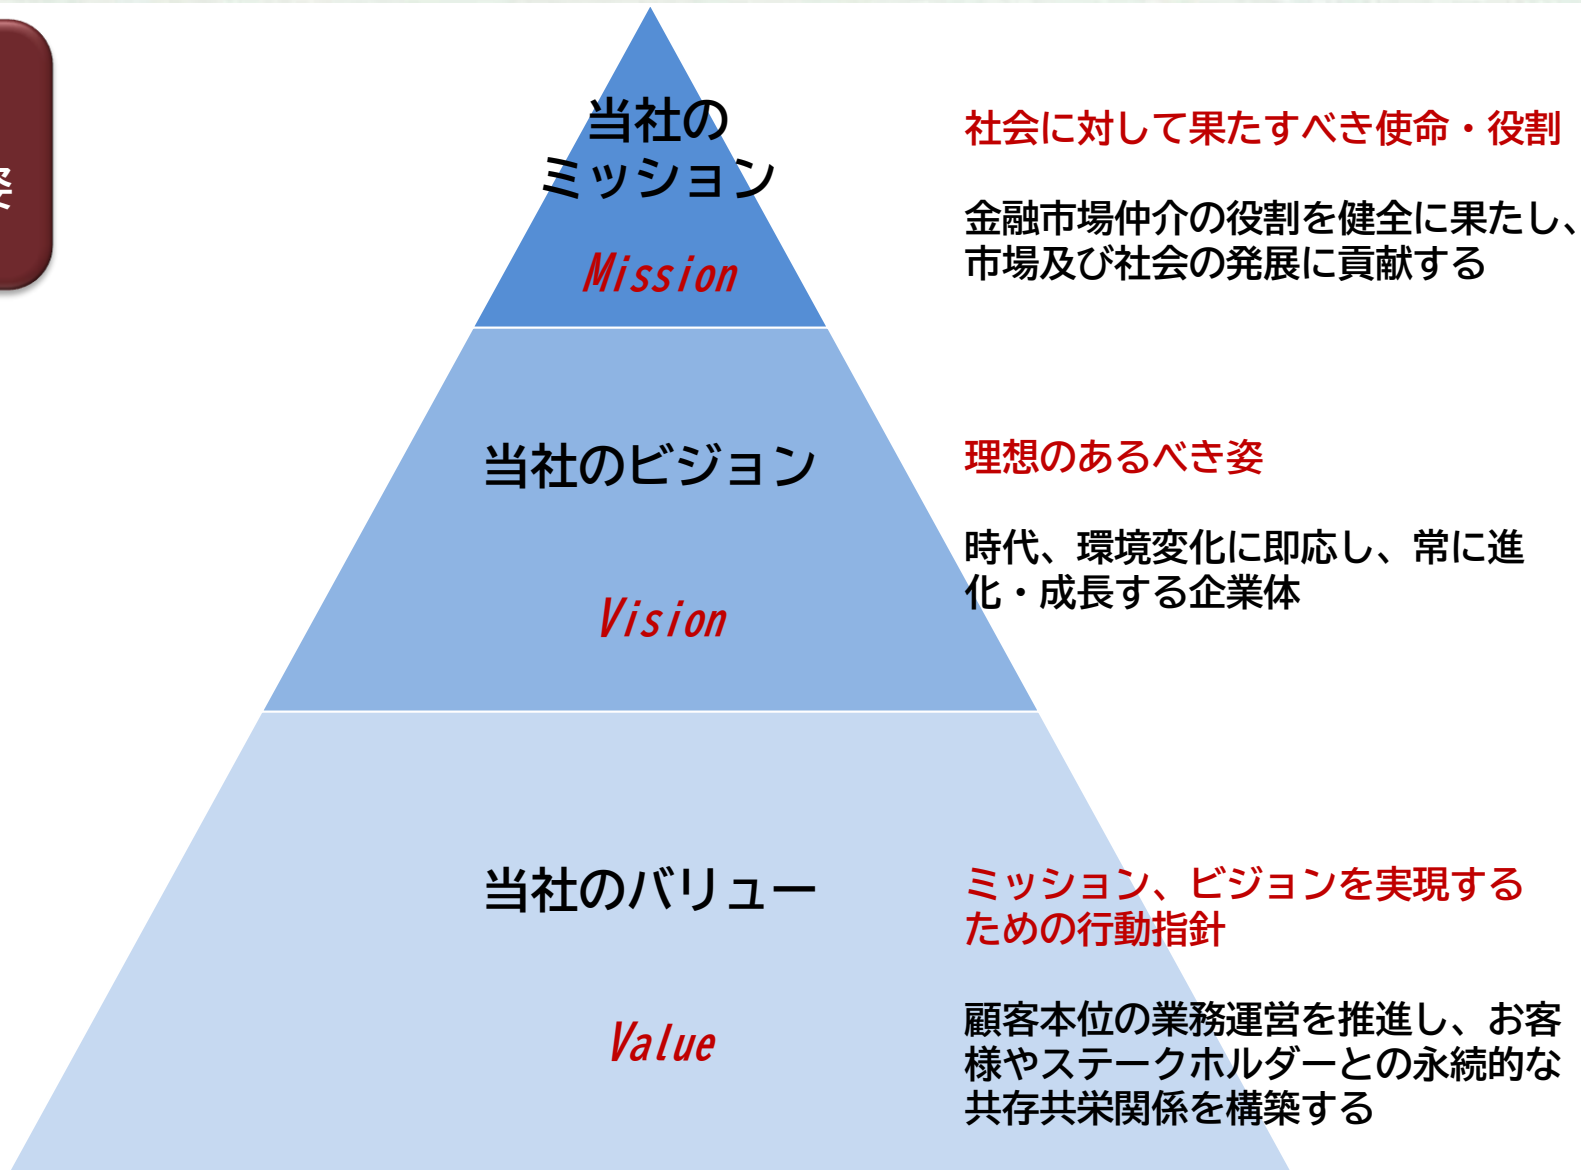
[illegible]

当社のミッション

Mission

社会に対して果たすべき使命・役割

金融市場仲介の役割を健全に果たし、市場及び社会の発展に貢献する

当社のビジョン

Vision

理想のあるべき姿

時代、環境変化に即応し、常に進化・成長する企業体

当社のバリュー

Value

ミッション、ビジョンを実現するための行動指針

顧客本位の業務運営を推進し、お客様やステークホルダーとの永続的な共存共栄関係を構築する